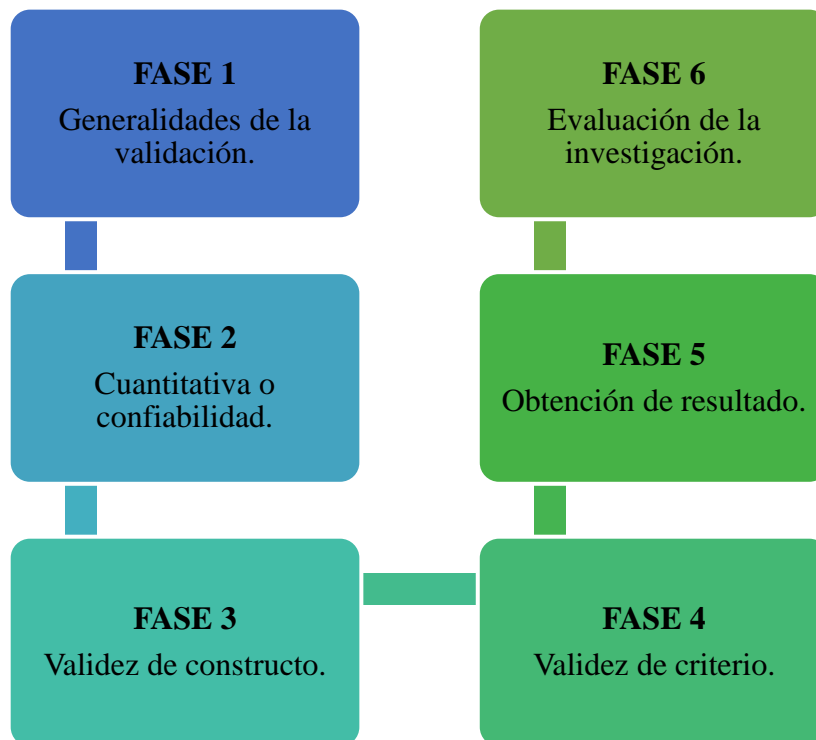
FASE 1
Generalidades de la validación.

FASE 2
Cuantitativa o confiabilidad.

FASE 3
Validez de constructo.

FASE 4
Validez de criterio.

FASE 5
Obtención de resultado.

FASE 6
Evaluación de la investigación.